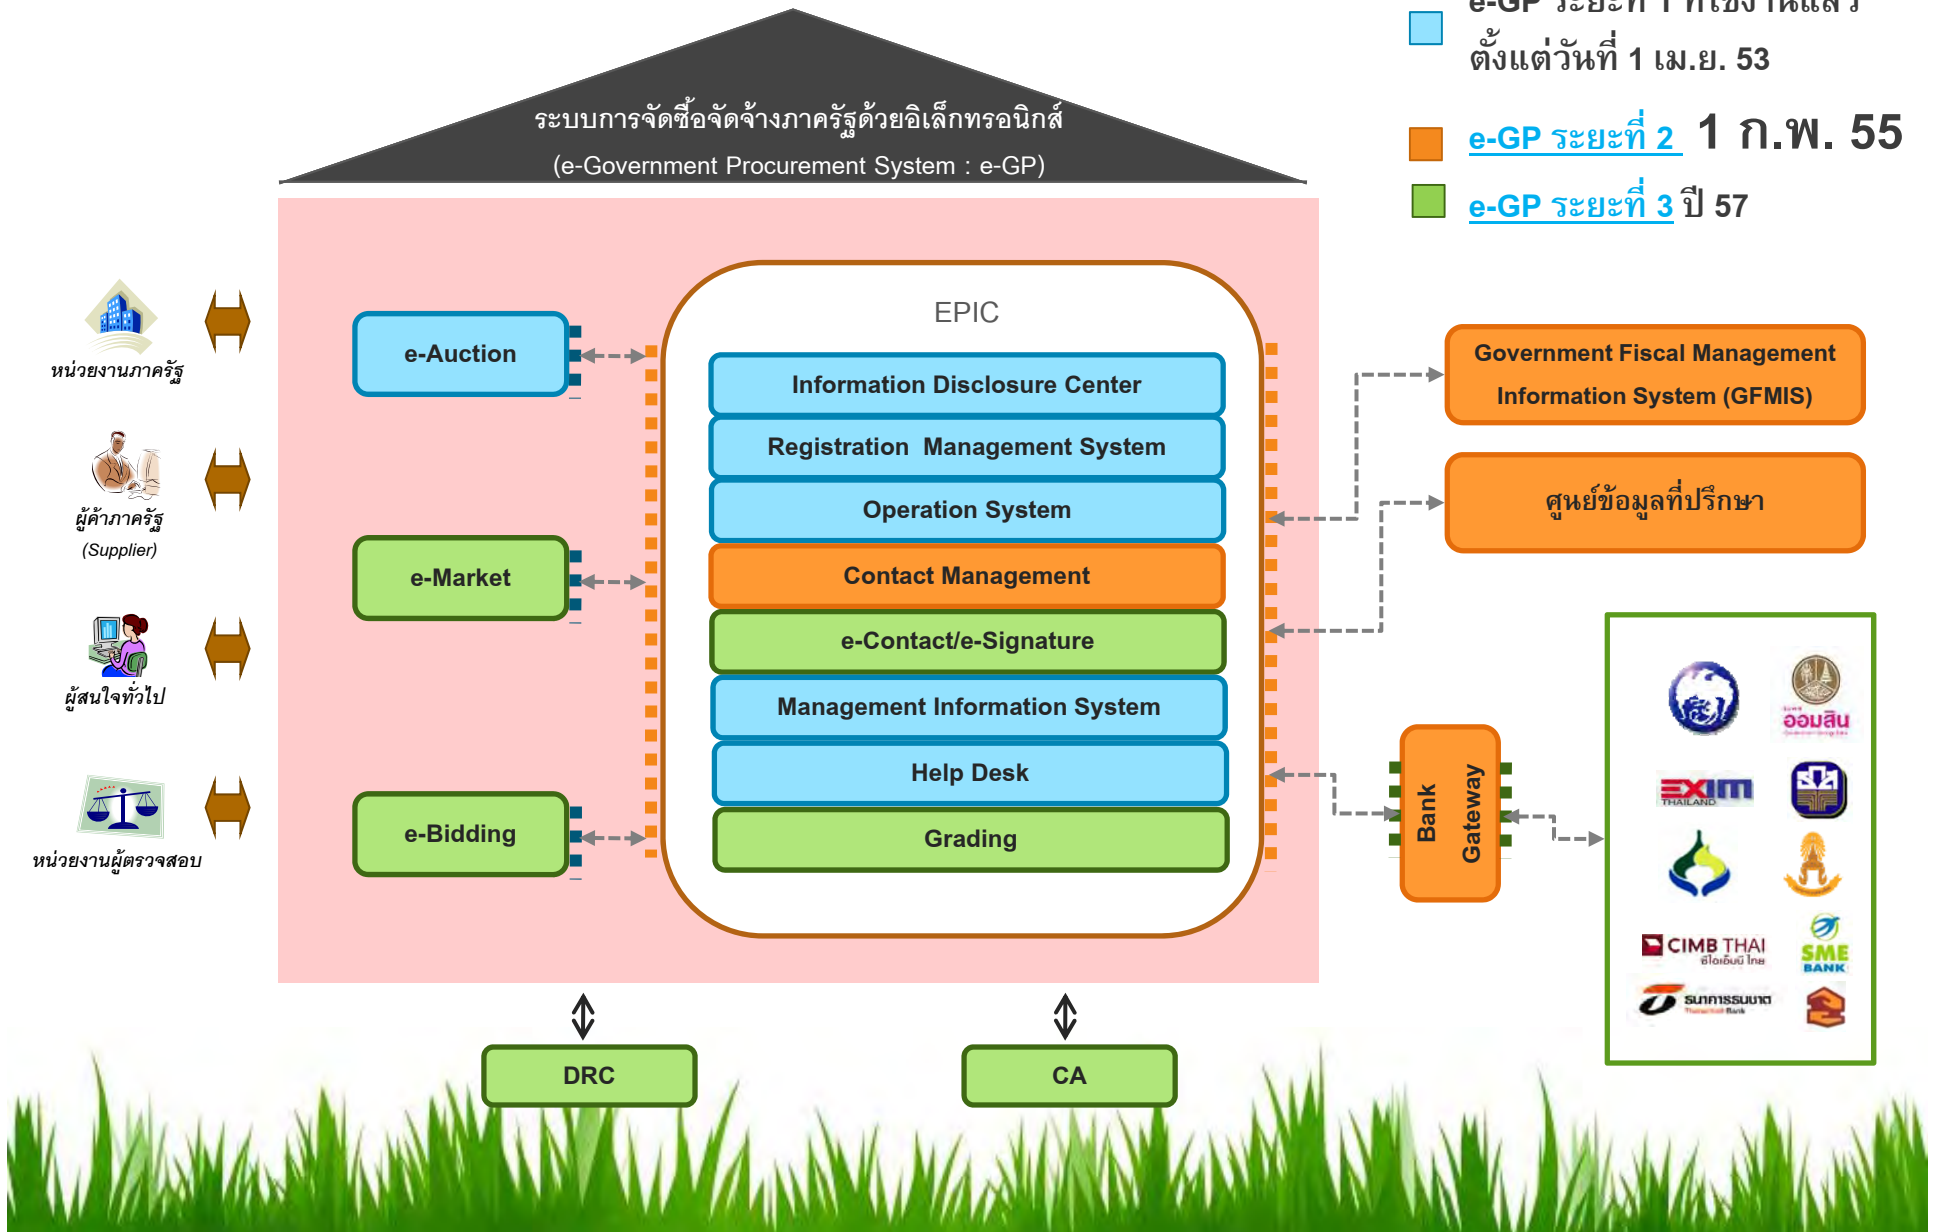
e-GP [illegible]
ตั้งแต่วันที่ 1 เม.ย. 53

e-GP ระยะที่ 2 1 ก.พ. 55

e-GP ระยะที่ 3 ปี 57

ระบบการจัดซื้อจัดจ้างภาครัฐด้วยอิเล็กทรอนิกส์
(e-Government Procurement System : e-GP)

หน่วยงานภาครัฐ

ผู้ค้าภาครัฐ
(Supplier)

ผู้สนใจทั่วไป

หน่วยงานผู้ตรวจสอบ

e-Auction

e-Market

e-Bidding

EPIC

Information Disclosure Center

Registration Management System

Operation System

Contact Management

e-Contact/e-Signature

Management Information System

Help Desk

Grading

Government Fiscal Management Information System (GFMIS)

ศูนย์ข้อมูลที่ปรึกษา

Bank Gateway

ออมสิน

EXIM THAILAND

CIMB THAI
ซีไอเอ็มบี ไทย

SME BANK

ธนาคารธนชาต

DRC

CA